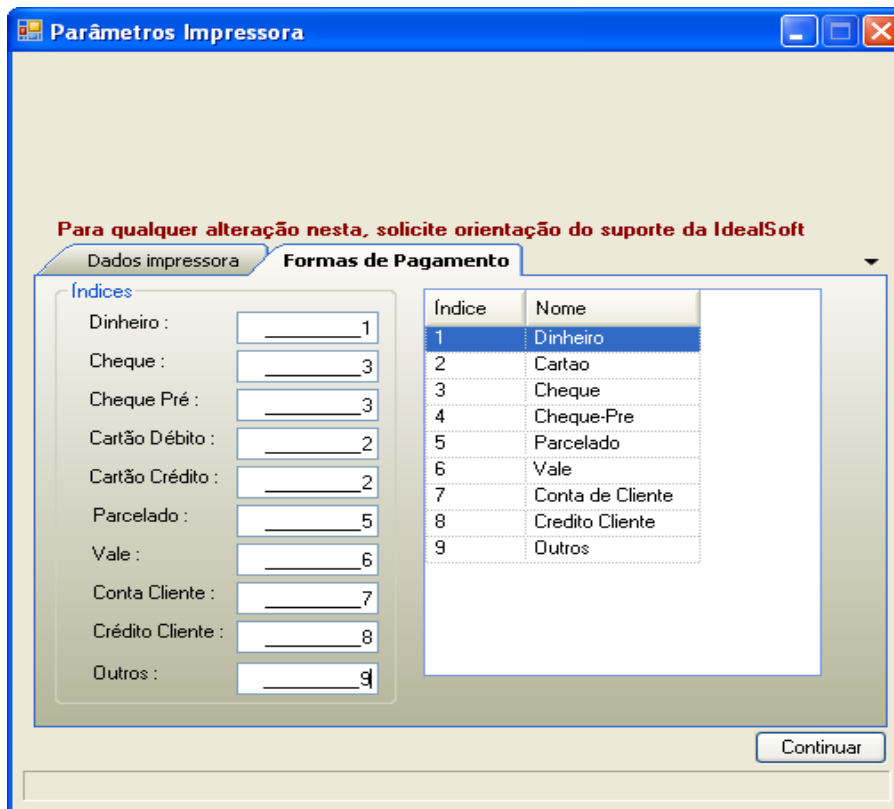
Parâmetros Impressora

Para qualquer alteração nesta, solicite orientação do suporte da IdealSoft

Dados impressora | Formas de Pagamento

Índices

Dinheiro : ________1
Cheque : ________3
Cheque Pré : ________3
Cartão Débito : ________2
Cartão Crédito : ________2
Parcelado : ________5
Vale : ________6
Conta Cliente : ________7
Crédito Cliente : ________8
Outros : ________9

| Índice | Nome |
|---|---|
| 1 | Dinheiro |
| 2 | Cartao |
| 3 | Cheque |
| 4 | Cheque-Pre |
| 5 | Parcelado |
| 6 | Vale |
| 7 | Conta de Cliente |
| 8 | Credito Cliente |
| 9 | Outros |

Continuar